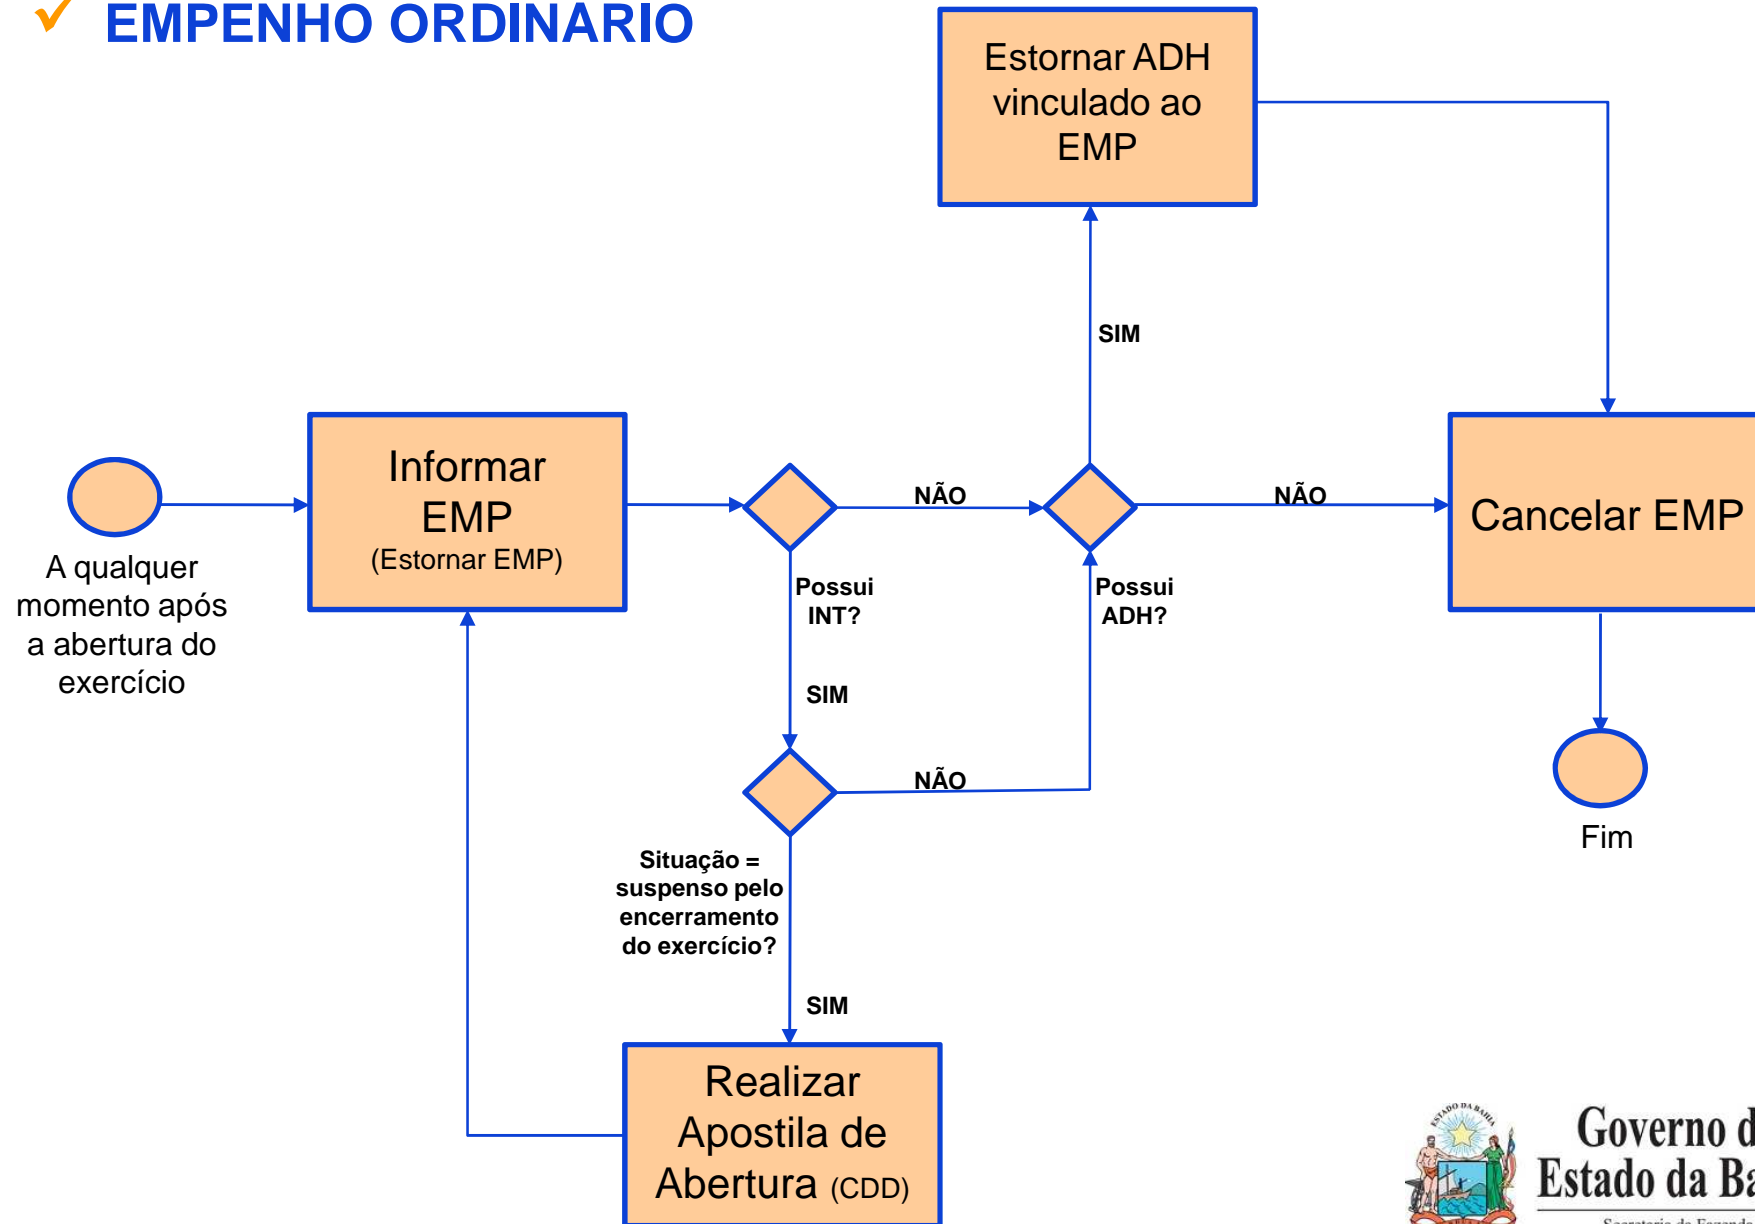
EMPENHO ORDINARIO

A qualquer momento após a abertura do exercício

Informar EMP (Estornar EMP)

Possui INT?

NÃO

Possui ADH?

SIM

Estornar ADH vinculado ao EMP

NÃO

Cancelar EMP

Fim

SIM

NÃO

Situação = suspenso pelo encerramento do exercício?

SIM

Realizar Apostila de Abertura (CDD)

ESTADO DA BAHIA

Governo d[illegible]
Estado da Ba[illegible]
Secretaria da Fazenda